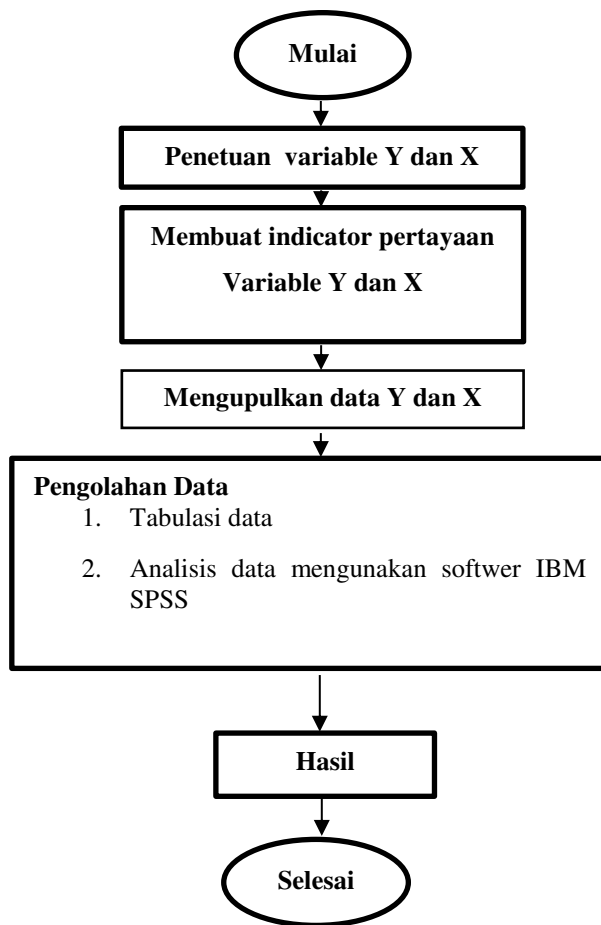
Mulai

Penetuan variable Y dan X

Membuat indicator pertayaan

Variable Y dan X

Mengupulkan data Y dan X

Pengolahan Data
1. Tabulasi data
2. Analisis data mengunakan softwer IBM SPSS

Hasil

Selesai